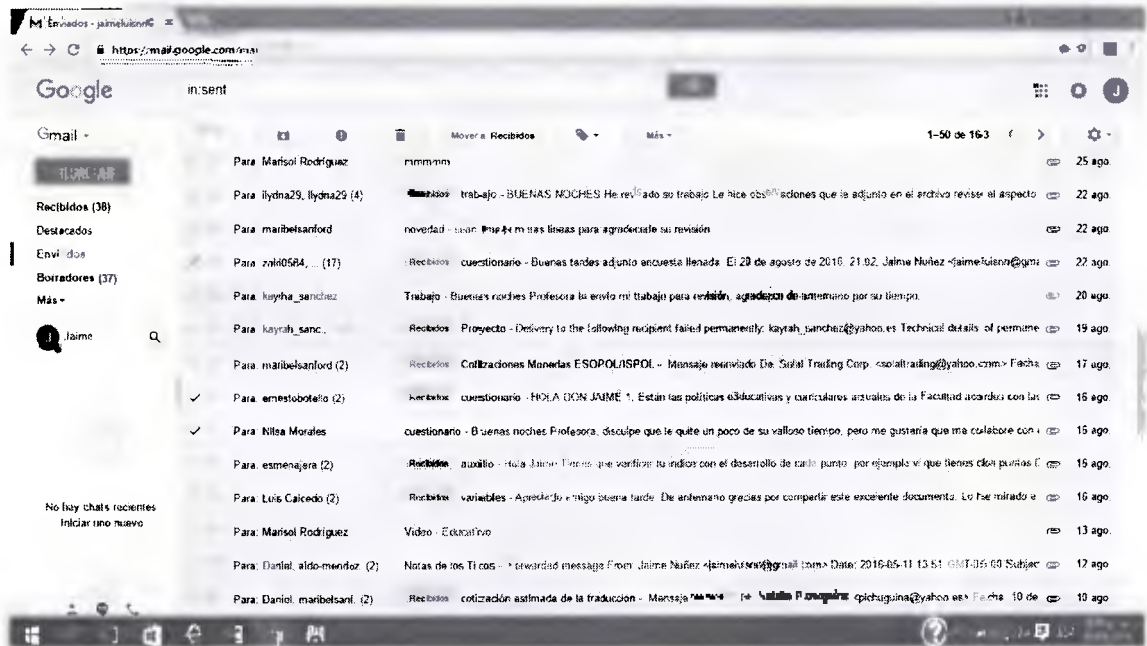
M Enviados - jaimefuisnf

https://mail.google.com/mai

Google

in:sent

Gmail -

REDACTAR

Recibidos (38)

Destacados

Enviados

Borradores (37)

Más -

Jaime

No hay chats recientes
Iniciar uno nuevo

Mover a Recibidos

Más -

1–50 de 163

Para: Marisol Rodriguez | mmmmm | 25 ago.

Para: ilydna29, ilydna29 (4) | Recibidos trabajo - BUENAS NOCHES He revisado su trabajo Le hice observaciones que le adjunto en el archivo revise el aspecto | 22 ago.

Para: maribelsanford | novedad - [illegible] líneas para agradecerle su revisión | 22 ago.

Para: zaid0584, ... (17) | Recibidos cuestionario - Buenas tardes adjunto encuesta llenada El 20 de agosto de 2016, 21:02, Jaime Nuñez <jaimefuisnn@gma | 22 ago.

Para: kayha_sanchez | Trabajo - Buenas noches Profesora le envío mi trabajo para revisión, agradezco de antemano por su tiempo. | 20 ago.

Para: kayrah_sanc.. | Recibidos Proyecto - Delivery to the following recipient failed permanently: kayrah_sanchez@yahoo.es Technical details of permane | 19 ago.

Para: maribelsanford (2) | Recibidos Cotizaciones Monedas ESPOPOL/ISPOL - Mensaje reenviado De: Solal Trading Corp. <solaltrading@yahoo.com> Fecha | 17 ago.

Para: ernestobotello (2) | Recibidos cuestionario - HOLA DON JAIME 1. Están las políticas educativas y curriculares actuales de la Facultad acordes con las | 16 ago.

Para: Nilsa Morales | cuestionario - Buenas noches Profesora, disculpe que le quite un poco de su valioso tiempo, pero me gustaría que me colabore con | 15 ago.

Para: esmenajera (2) | Recibidos auxilio - Hola Jaime Tienes que verificar tu índice con el desarrollo de cada punto por ejemplo ví que tienes dos puntos | 15 ago.

Para: Luis Caicedo (2) | Recibidos variables - Apreciado amigo buena tarde De antemano gracias por compartir este excelente documento. Lo he mirado a | 16 ago.

Para: Marisol Rodriguez | Video - Educativo | 13 ago.

Para: Daniel, aldo-mendoz (2) | Notas de los Ticos - Forwarded message From: Jaime Nuñez <jaimefuisnn@gmail.com> Date: 2016-08-11 13:51 GMT-05:00 Subject | 12 ago.

Para: Daniel, maribelsanf. (2) | Recibidos cotización estimada de la traducción - Mensaje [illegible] <pichuguina@yahoo.es> Fecha: 10 de | 10 ago.